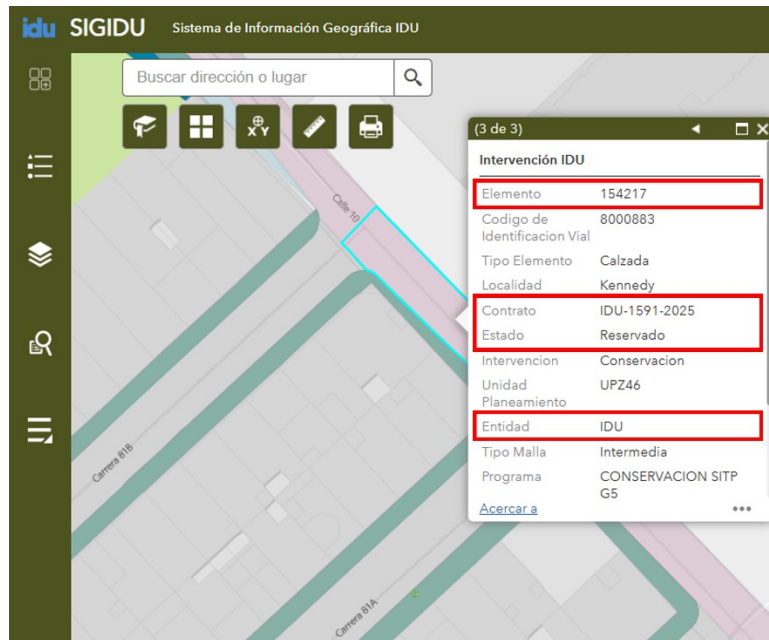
idu SIGIDU Sistema de Información Geográfica IDU

Buscar dirección o lugar

Calle 10

(3 de 3)

Intervención IDU

| | |
|---|---|
| Elemento | 154217 |
| Codigo de Identificacion Vial | 8000883 |
| Tipo Elemento | Calzada |
| Localidad | Kennedy |
| Contrato | IDU-1591-2025 |
| Estado | Reservado |
| Intervencion | Conservacion |
| Unidad Planeamiento | UPZ46 |
| Entidad | IDU |
| Tipo Malla | Intermedia |
| Programa | CONSERVACION SITP G5 |

Acercar a

•••

Carrera 81B

Carrera 81A